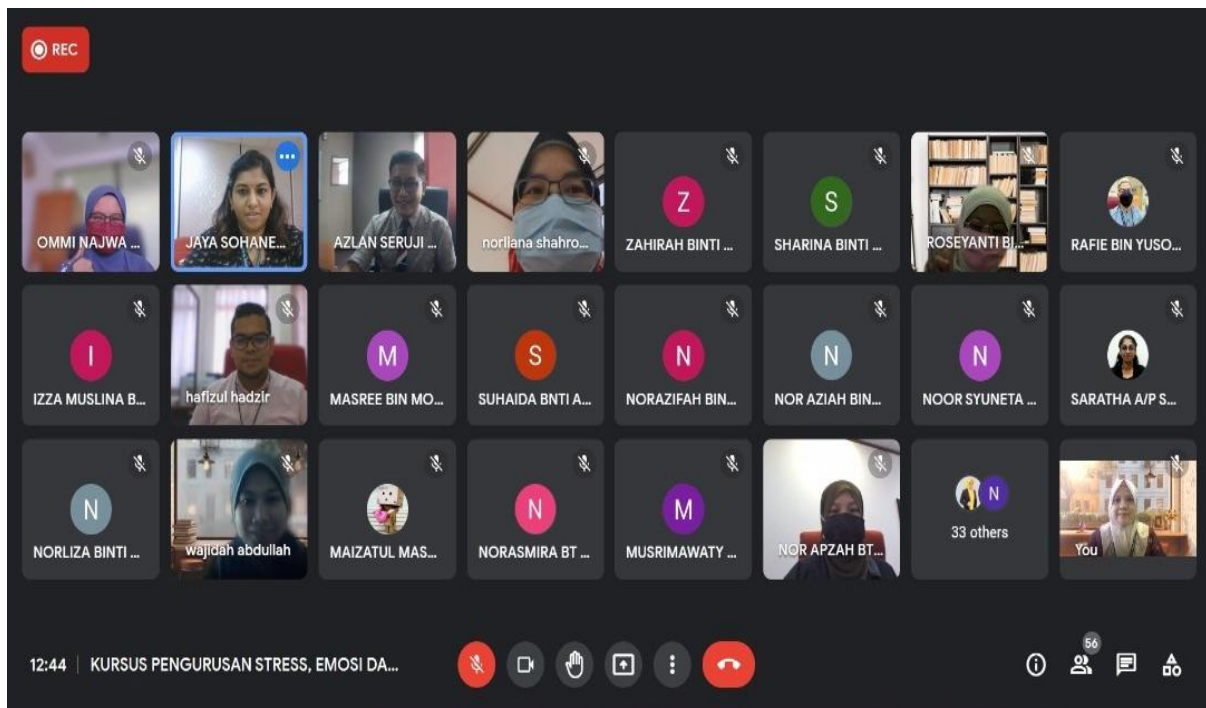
REC

OMMI NAJWA ...
JAYA SOHANE...
AZLAN SERUJI ...
norliana shahro...
Z
ZAHIRAH BINTI ...
S
SHARINA BINTI ...
ROSEYANTI BI...
RAFIE BIN YUSO...

I
IZZA MUSLINA B...
hafizul hadzir
M
MASREE BIN MO...
S
SUHAIDA BNTI A...
N
NORAZIFAH BIN...
N
NOR AZIAH BIN...
N
NOOR SYUNETA ...
SARATHA A/P S...

N
NORLIZA BINTI ...
wajidah abdullah
MAIZATUL MAS...
N
NORASMIRA BT ...
M
MUSRIMAWATY ...
NOR APZAH BT...
N
33 others
You

12:44 | KURSUS PENGURUSAN STRESS, EMOSI DA...

56